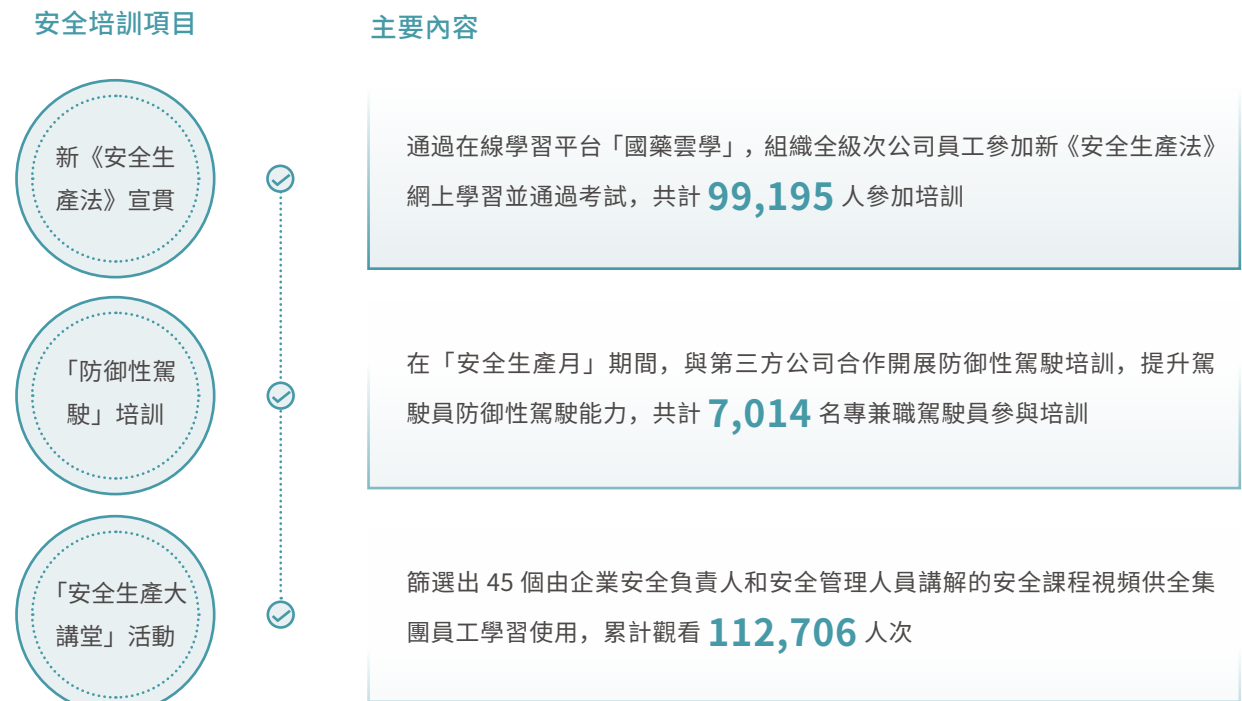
安全培訓項目

主要內容

新《安全生產法》宣貫

通過在線學習平台「國藥雲學」，組織全級次公司員工參加新《安全生產法》網上學習並通過考試，共計 99,195 人參加培訓

「防御性駕駛」培訓

在「安全生產月」期間，與第三方公司合作開展防御性駕駛培訓，提升駕駛員防御性駕駛能力，共計 7,014 名專兼職駕駛員參與培訓

「安全生產大講堂」活動

篩選出 45 個由企業安全負責人和安全管理人員講解的安全課程視頻供全集團員工學習使用，累計觀看 112,706 人次